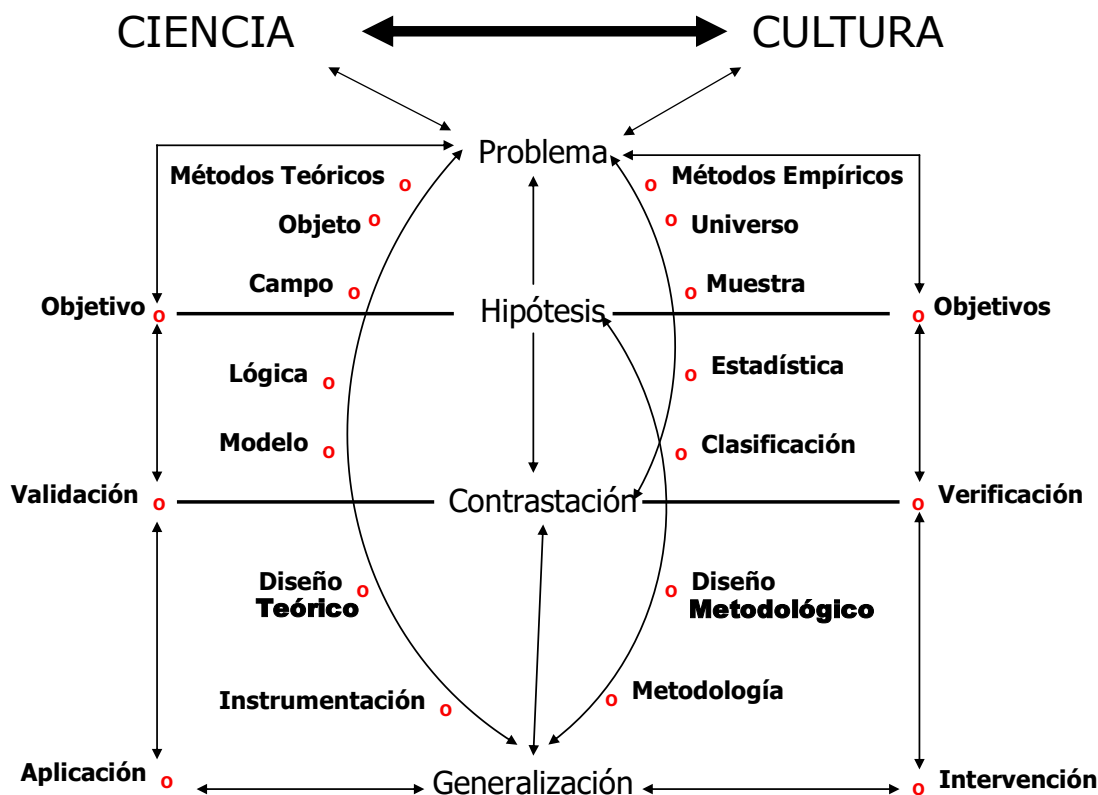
CIENCIA CULTURA

Problema

Métodos Teóricos o
Objeto o
Campo o

o Métodos Empíricos
o Universo
o Muestra

Objetivo o Hipótesis o Objetivos

Lógica o
Modelo o

o Estadística
o Clasificación

Validación o Contrastación o Verificación

Diseño Teórico o
Instrumentación o

o Diseño Metodológico
o Metodología

Aplicación o Generalización o Intervención